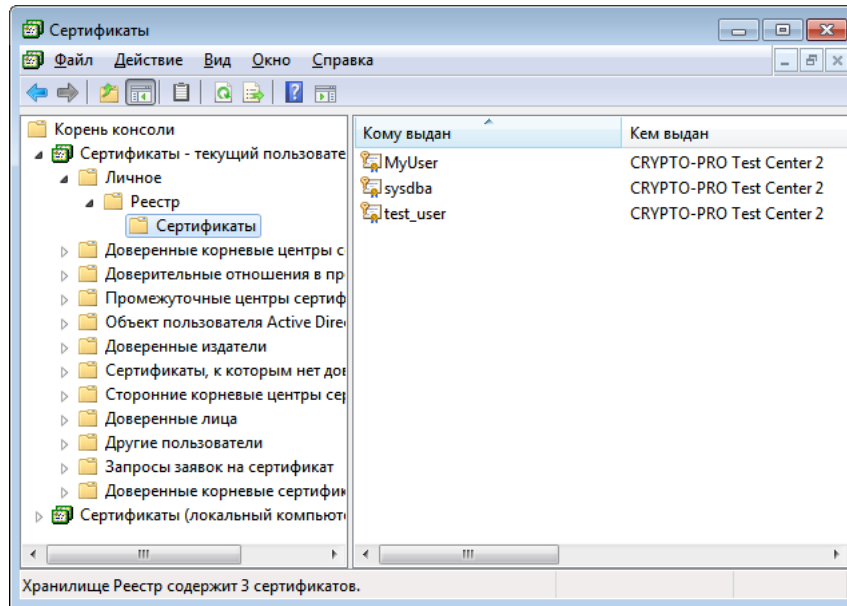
Сертификаты

Файл Действие Вид Окно Справка

Корень консоли
Сертификаты - текущий пользовате
Личное
Реестр
Сертификаты
Доверенные корневые центры с
Доверительные отношения в пр
Промежуточные центры сертиф
Объект пользователя Active Dire
Доверенные издатели
Сертификаты, к которым нет до
Сторонние корневые центры се
Доверенные лица
Другие пользователи
Запросы заявок на сертификат
Доверенные корневые сертифик
Сертификаты (локальный компьют

| Кому выдан | Кем выдан |
|---|---|
| MyUser | CRYPTO-PRO Test Center 2 |
| sysdba | CRYPTO-PRO Test Center 2 |
| test_user | CRYPTO-PRO Test Center 2 |

Хранилище Реестр содержит 3 сертификатов.